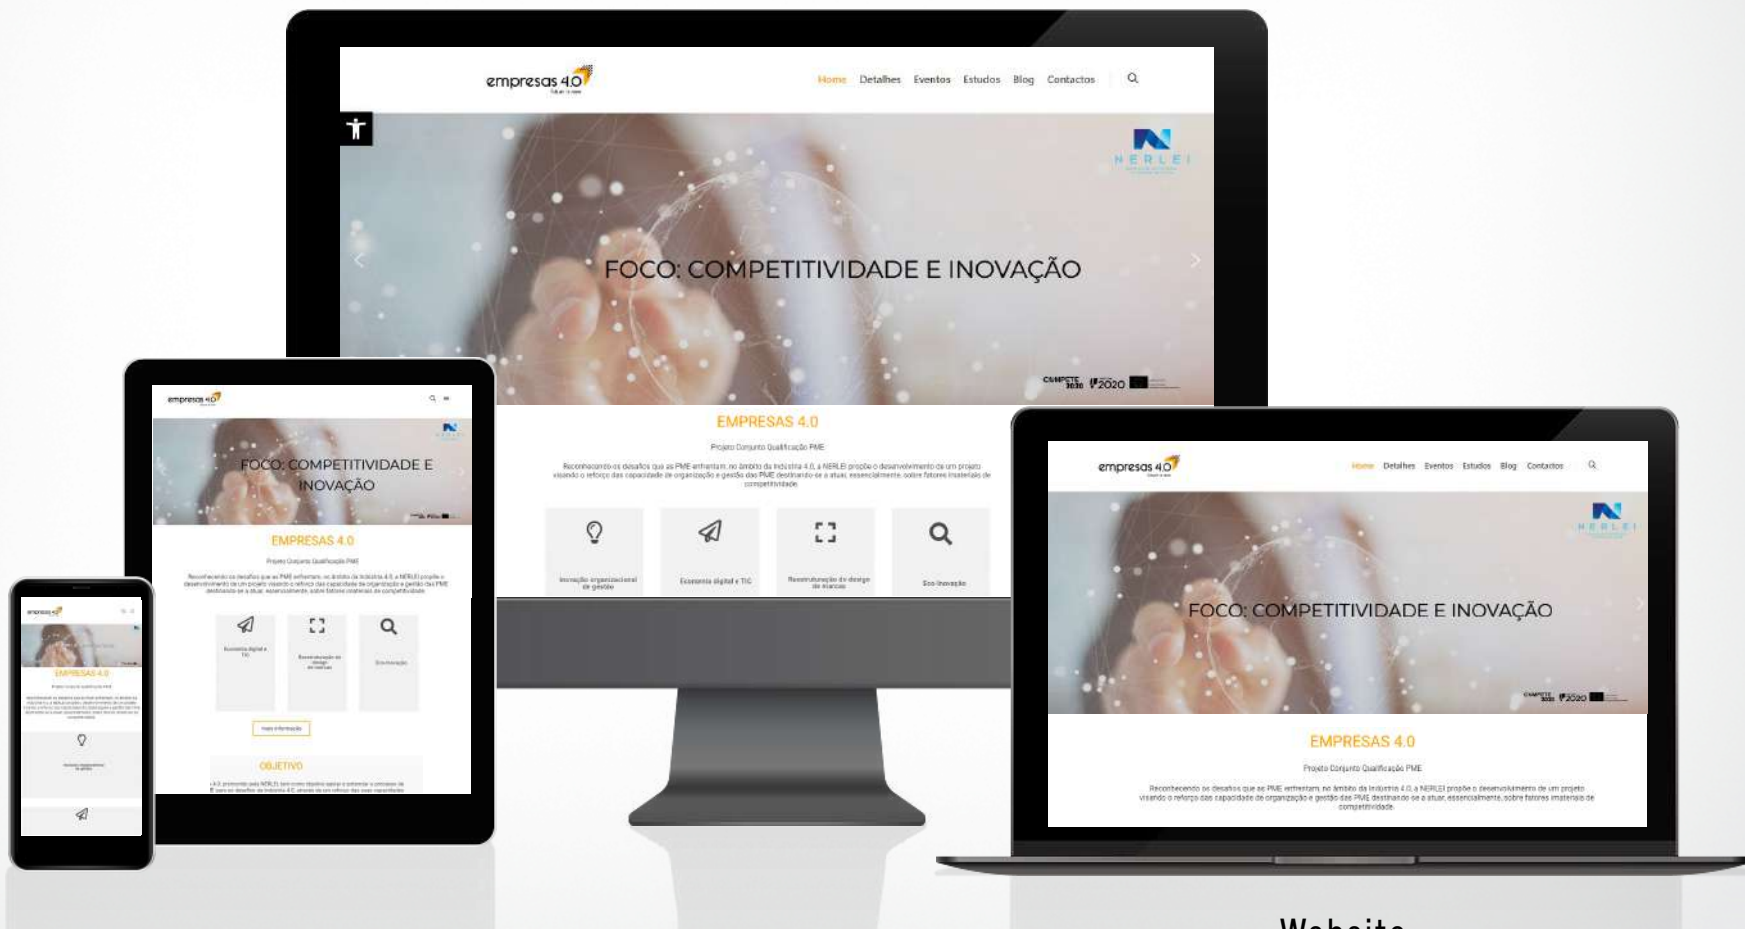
empresas 4.0

Home Detalhes Eventos Estudos Blog Contactos

NERLEI

FOCO: COMPETITIVIDADE E INOVAÇÃO

COMPETE 2020 2020

EMPRESAS 4.0

Projeto Conjunto Qualificação PME

Reconhecendo os desafios que as PME enfrentam, no âmbito da Indústria 4.0, a NERLEI propõe o desenvolvimento de um projeto visando o reforço das capacidades de organização e gestão das PME destinando-se a atuar, essencialmente, sobre fatores imateriais de competitividade.

Inovação organizacional e de gestão

Economia digital e TIC

Reestruturação de design de marcas

Eco-inovação

empresas 4.0

FOCO: COMPETITIVIDADE E INOVAÇÃO

EMPRESAS 4.0

Projeto Conjunto Qualificação PME

Economia digital e TIC

Reestruturação de design de marcas

Eco-inovação

Mais informação

OBJETIVO

empresas 4.0

EMPRESAS 4.0

empresas 4.0

Home Detalhes Eventos Estudos Blog Contactos

NERLEI

FOCO: COMPETITIVIDADE E INOVAÇÃO

EMPRESAS 4.0

Projeto Conjunto Qualificação PME

Reconhecendo os desafios que as PME enfrentam, no âmbito da Indústria 4.0, a NERLEI propõe o desenvolvimento de um projeto visando o reforço das capacidades de organização e gestão das PME destinando-se a atuar, essencialmente, sobre fatores imateriais de competitividade.

Website